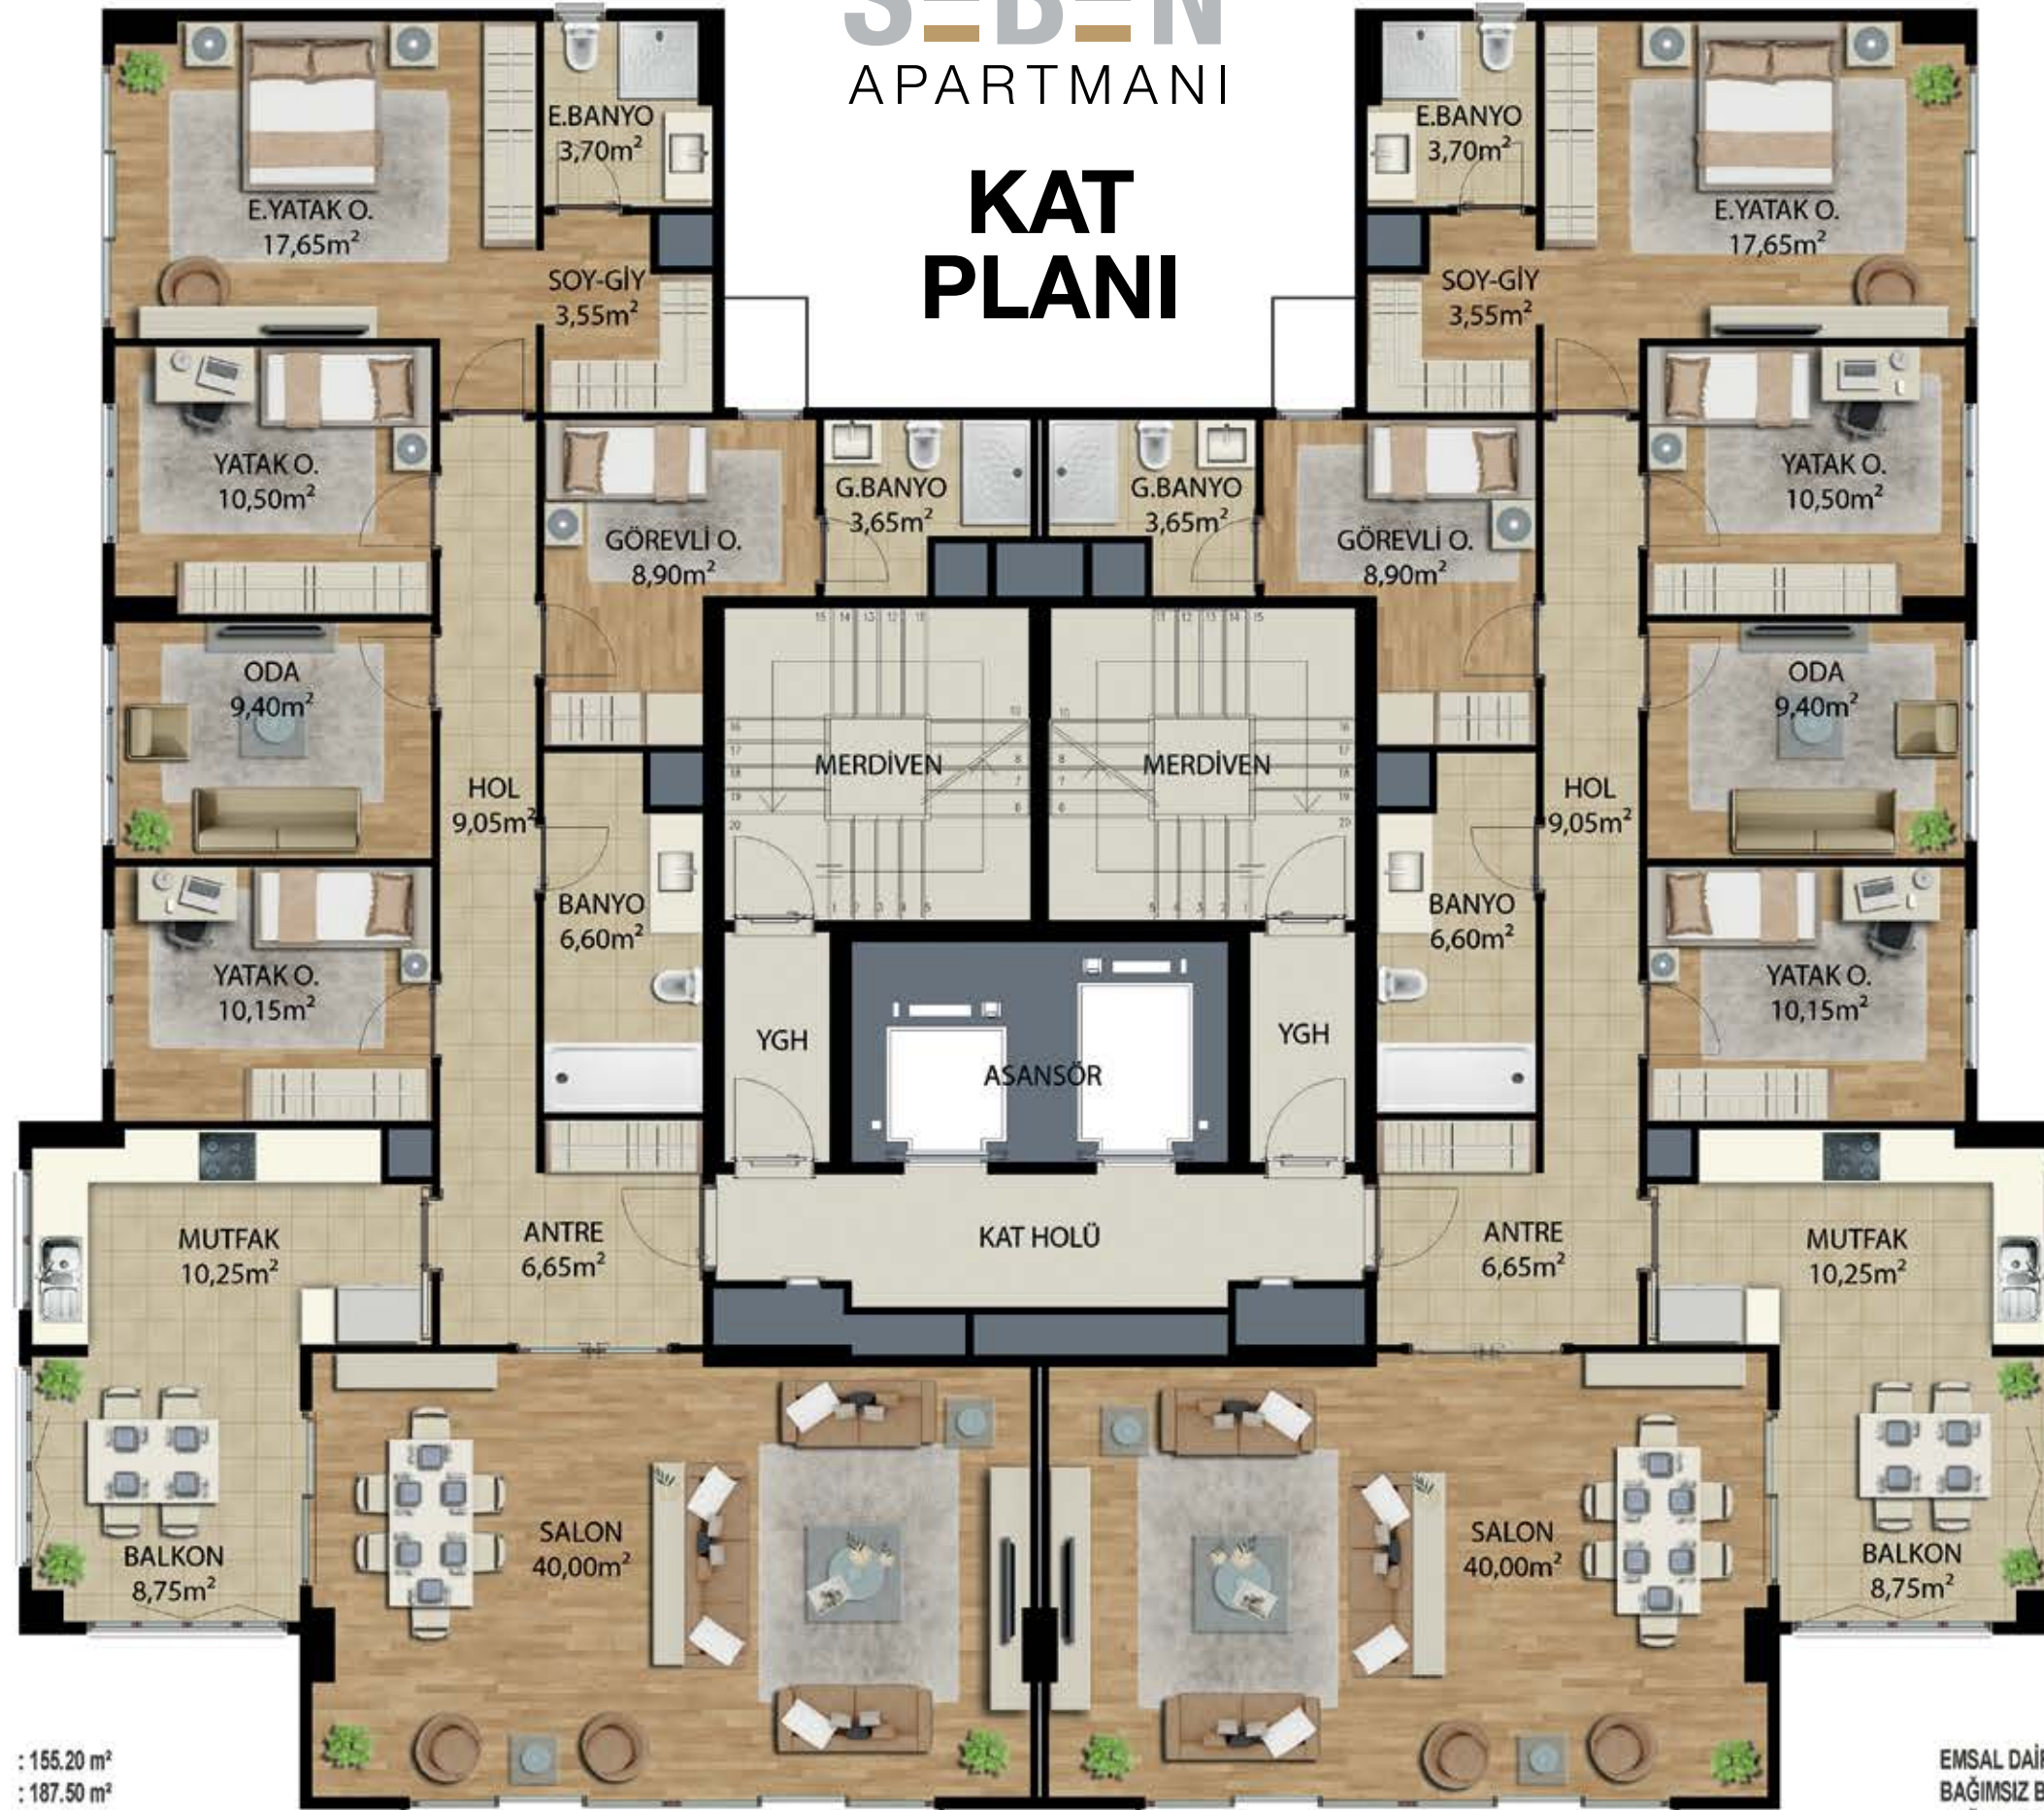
S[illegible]B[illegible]N
APARTMANI

KAT PLANI

E.BANYO 3,70m²
E.YATAK O. 17,65m²
SOY-GİY 3,55m²
YATAK O. 10,50m²
G.BANYO 3,65m²
GÖREVLİ O. 8,90m²
ODA 9,40m²
HOL 9,05m²
MERDİVEN
BANYO 6,60m²
YATAK O. 10,15m²
YGH
ASANSÖR
MUTFAK 10,25m²
ANTRE 6,65m²
KAT HOLÜ
BALKON 8,75m²
SALON 40,00m²

E.BANYO 3,70m²
E.YATAK O. 17,65m²
SOY-GİY 3,55m²
YATAK O. 10,50m²
G.BANYO 3,65m²
GÖREVLİ O. 8,90m²
ODA 9,40m²
HOL 9,05m²
MERDİVEN
BANYO 6,60m²
YATAK O. 10,15m²
YGH
MUTFAK 10,25m²
ANTRE 6,65m²
BALKON 8,75m²
SALON 40,00m²

: 155.20 m²
: 187.50 m²

EMSAL DAİ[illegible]
BAĞIMSIZ B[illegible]